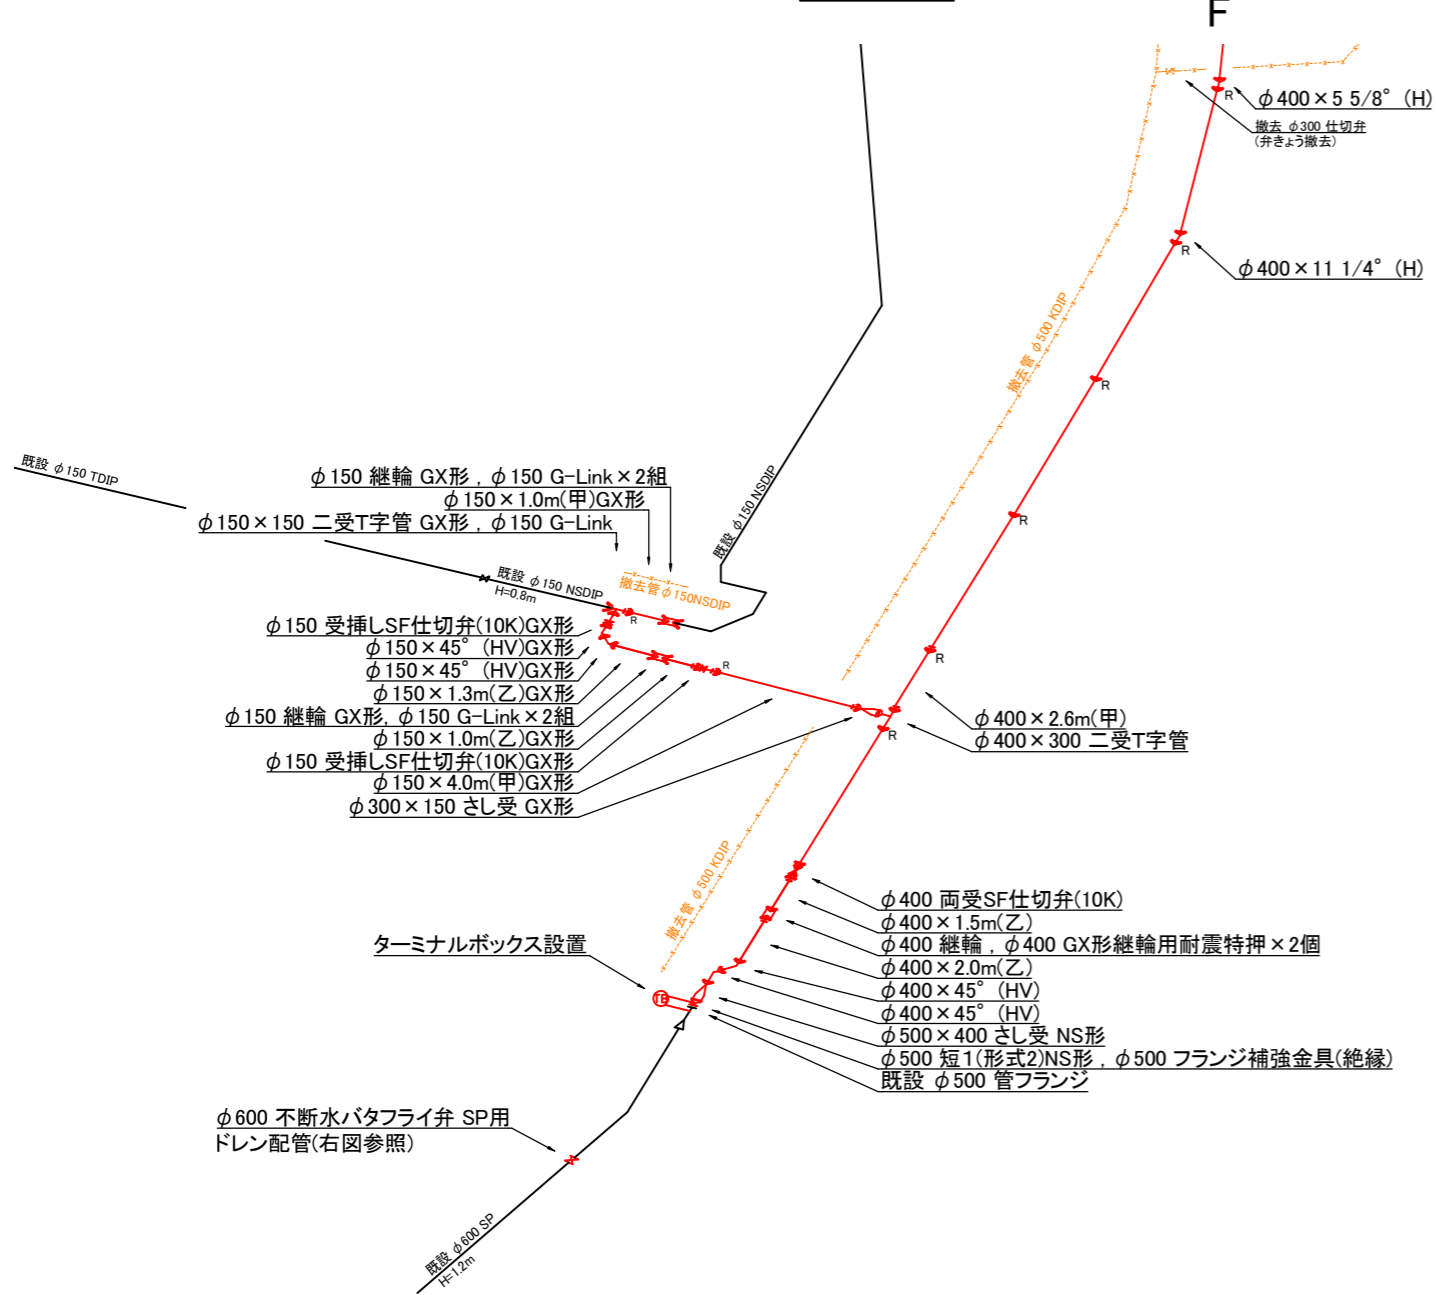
F

$\phi$400×5 5/8°（H）
R
撤去 $\phi$300 仕切弁
（弁きょう撤去）

$\phi$400×11 1/4°（H）
R

撤去管 $\phi$500 KDIP

R
R

既設 $\phi$150 NSDIP

既設 $\phi$150 TDIP

$\phi$150 継輪 GX形，$\phi$150 G-Link×2組
$\phi$150×1.0m(甲)GX形
$\phi$150×150 二受T字管 GX形，$\phi$150 G-Link

既設 $\phi$150 NSDIP
H=0.8m
撤去管 $\phi$150NSDIP
R

$\phi$150 受挿しSF仕切弁(10K)GX形
$\phi$150×45°（HV)GX形
$\phi$150×45°（HV)GX形
$\phi$150×1.3m(乙)GX形
$\phi$150 継輪 GX形，$\phi$150 G-Link×2組
$\phi$150×1.0m(乙)GX形
$\phi$150 受挿しSF仕切弁(10K)GX形
$\phi$150×4.0m(甲)GX形
$\phi$300×150 さし受 GX形

R
R

$\phi$400×2.6m(甲)
$\phi$400×300 二受T字管

撤去管 $\phi$500 KDIP

$\phi$400 両受SF仕切弁(10K)
$\phi$400×1.5m(乙)
$\phi$400 継輪，$\phi$400 GX形継輪用耐震特押×2個
$\phi$400×2.0m(乙)
$\phi$400×45°（HV)
$\phi$400×45°（HV)
$\phi$500×400 さし受 NS形
$\phi$500 短1(形式2)NS形，$\phi$500 フランジ補強金具(絶縁)
既設 $\phi$500 管フランジ

ターミナルボックス設置
TB

$\phi$600 不断水バタフライ弁 SP用
ドレン配管(右図参照)

既設 $\phi$600 SP
H=1.2m